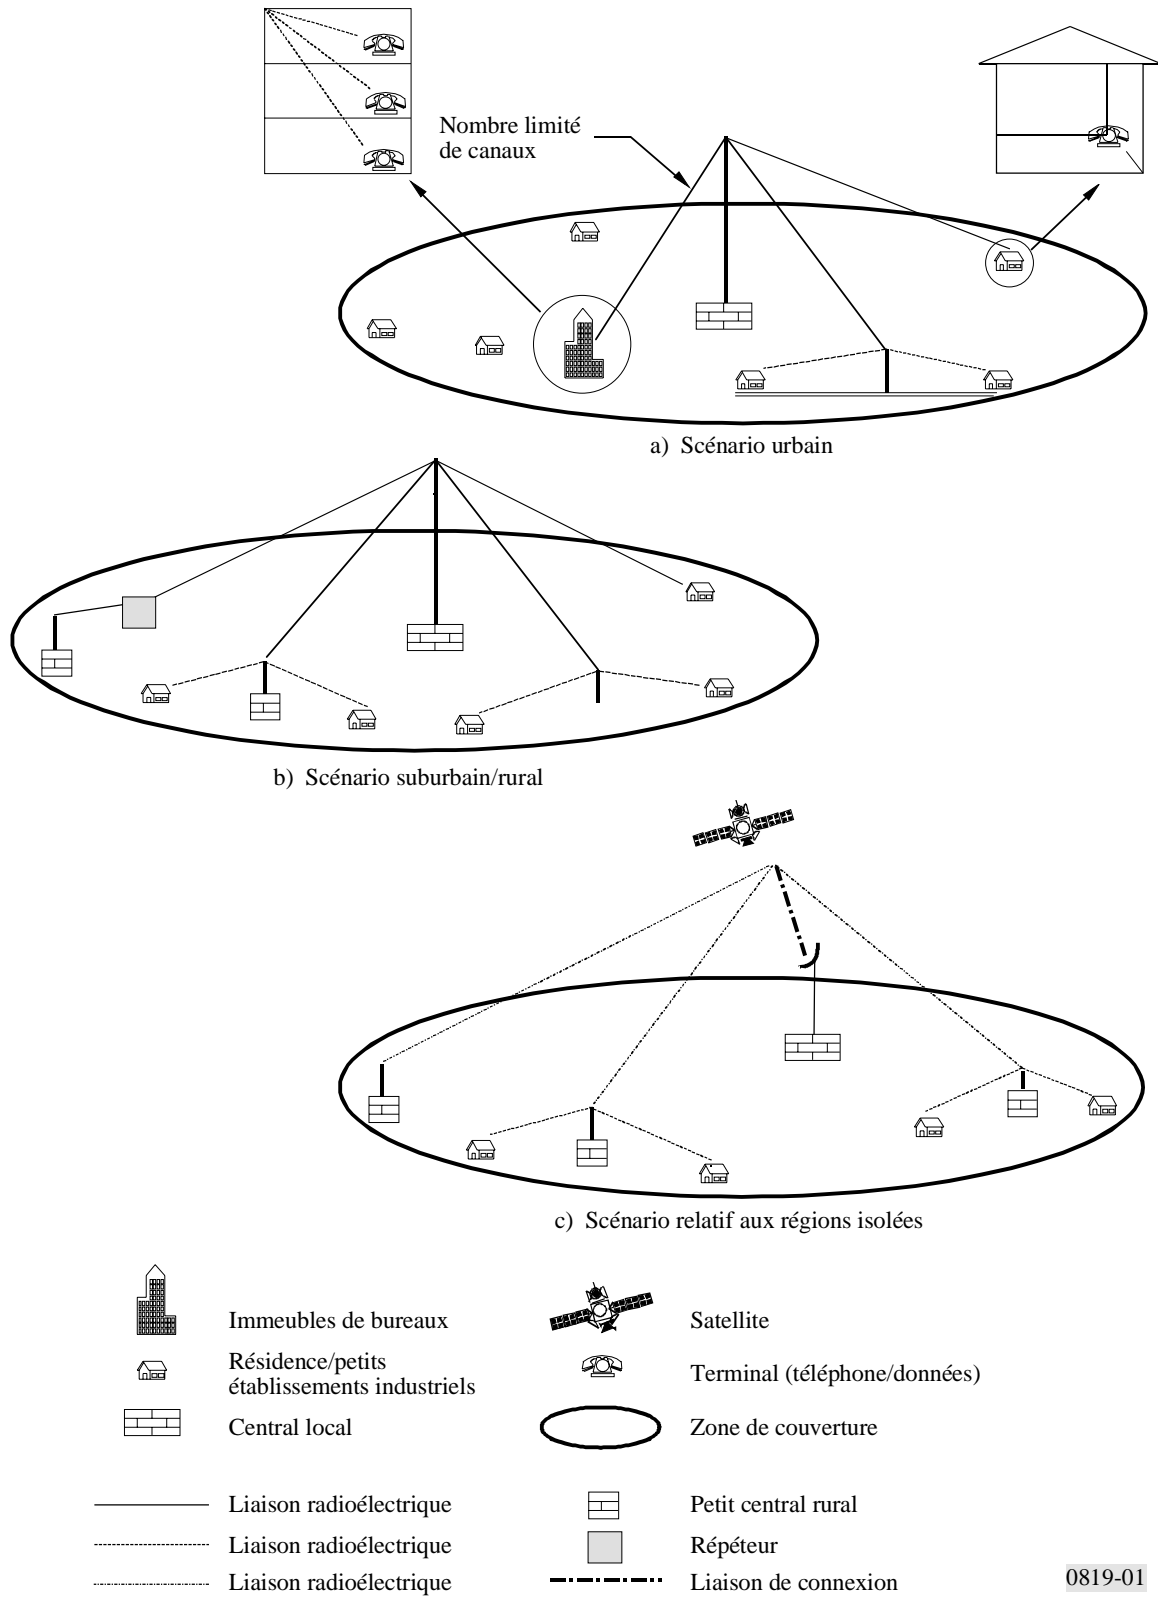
Nombre limité de canaux

a) Scénario urbain

b) Scénario suburbain/rural

c) Scénario relatif aux régions isolées

Immeubles de bureaux

Satellite

Résidence/petits établissements industriels

Terminal (téléphone/données)

Central local

Zone de couverture

Liaison radioélectrique

Petit central rural

Liaison radioélectrique

Répéteur

Liaison radioélectrique

Liaison de connexion

0819-01